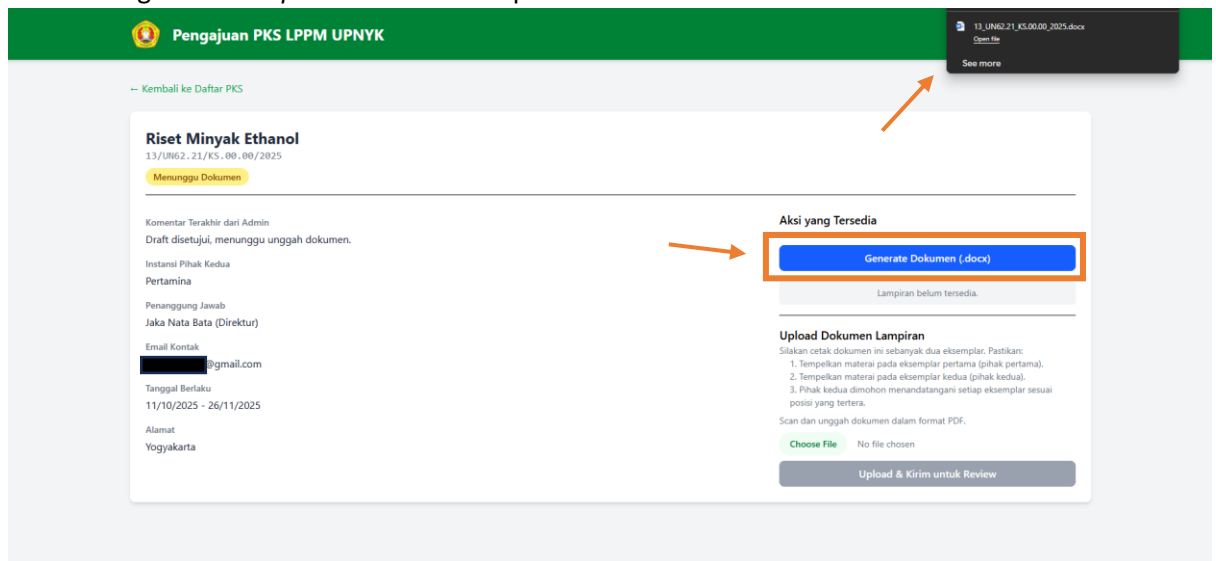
Pengajuan PKS LPPM UPNYK

13_UN62.21_KS.00.00_2025.docx
Open file
See more

← Kembali ke Daftar PKS

Riset Minyak Ethanol
13/UN62.21/KS.00.00/2025
Menunggu Dokumen

Komentar Terakhir dari Admin
Draft disetujui, menunggu unggah dokumen.

Instansi Pihak Kedua
Pertamina

Penanggung Jawab
Jaka Nata Bata (Direktur)

Email Kontak
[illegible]@gmail.com

Tanggal Berlaku
11/10/2025 - 26/11/2025

Alamat
Yogyakarta

Aksi yang Tersedia
Generate Dokumen (.docx)
Lampiran belum tersedia.

Upload Dokumen Lampiran
Silakan cetak dokumen ini sebanyak dua eksemplar. Pastikan:
1. Tempelkan materai pada eksemplar pertama (pihak pertama).
2. Tempelkan materai pada eksemplar kedua (pihak kedua).
3. Pihak kedua dimohon menandatangani setiap eksemplar sesuai posisi yang tertera.
Scan dan unggah dokumen dalam format PDF.
Choose File No file chosen
Upload & Kirim untuk Review